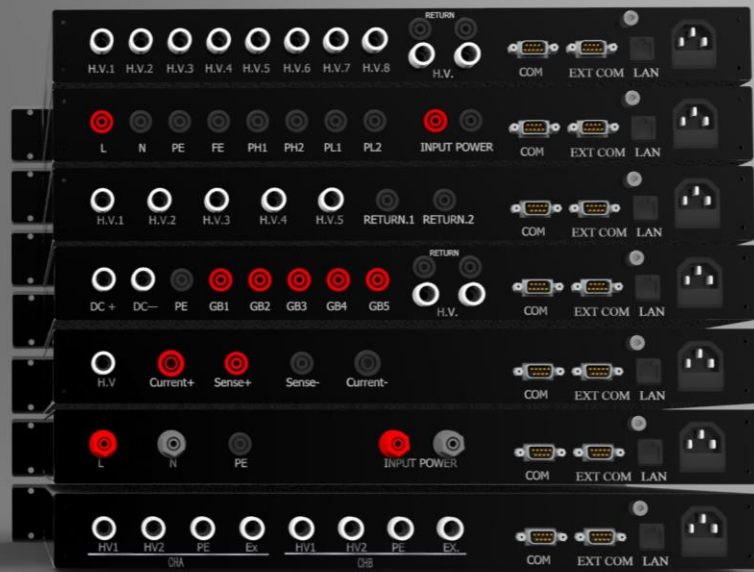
H.V.1 H.V.2 H.V.3 H.V.4 H.V.5 H.V.6 H.V.7 H.V.8 RETURN H.V. COM EXT COM LAN

L N PE FE PH1 PH2 PL1 PL2 INPUT POWER COM EXT COM LAN

H.V.1 H.V.2 H.V.3 H.V.4 H.V.5 RETURN.1 RETURN.2 COM EXT COM LAN

DC + DC— PE GB1 GB2 GB3 GB4 GB5 RETURN H.V. COM EXT COM LAN

H.V Current+ Sense+ Sense- Current- COM EXT COM LAN

L N PE INPUT POWER COM EXT COM LAN

HV1 HV2 PE Ex CHA HV1 HV2 PE EX. CHB COM EXT COM LAN